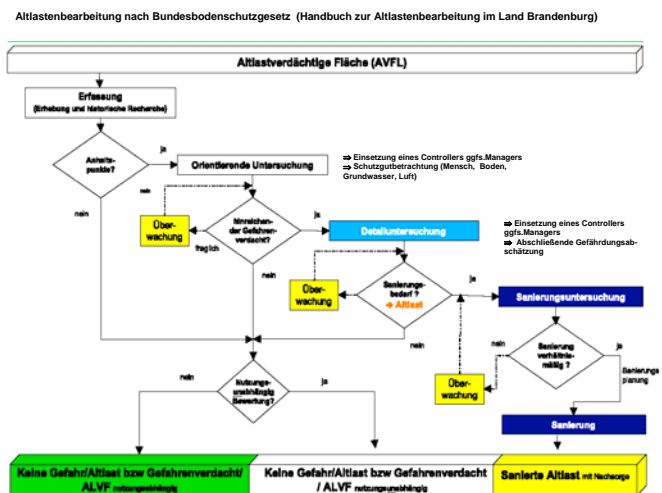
Altlastenbearbeitung nach Bundesbodenschutzgesetz (Handbuch zur Altlastenbearbeitung im Land Brandenburg)

Altlastverdächtige Fläche (AVFL)

Erfassung
(Erhebung und historische Recherche)

Anhalts-punkte?

ja

nein

Orientierende Untersuchung

⇒ Einsetzung eines Controllers ggfs.Managers
⇒ Schutzgutbetrachtung (Mensch, Boden, Grundwasser, Luft)

nein

Über-wachung

Hinreichen-der Gefahren-verdacht?

fraglich

ja

nein

Detailuntersuchung

⇒ Einsetzung eines Controllers ggfs.Managers
⇒ Abschließende Gefährdungsabschätzung

Über-wachung

Sanierungs-bedarf ?
→ Altlast

ja

Sanierungsuntersuchung

nein

nein

Sanierung verhältnis-mäßig ?

ja

Über-wachung

Sanierungs planung

nein

Nutzungs-unabhängige Bewertung?

ja

Sanierung

Keine Gefahr/Altlast bzw Gefahrenverdacht/ ALVF nutzungsabhängig

Keine Gefahr/Altlast bzw Gefahrenverdacht / ALVF nutzungsunabhängig

Sanierte Altlast mit Nachsorge